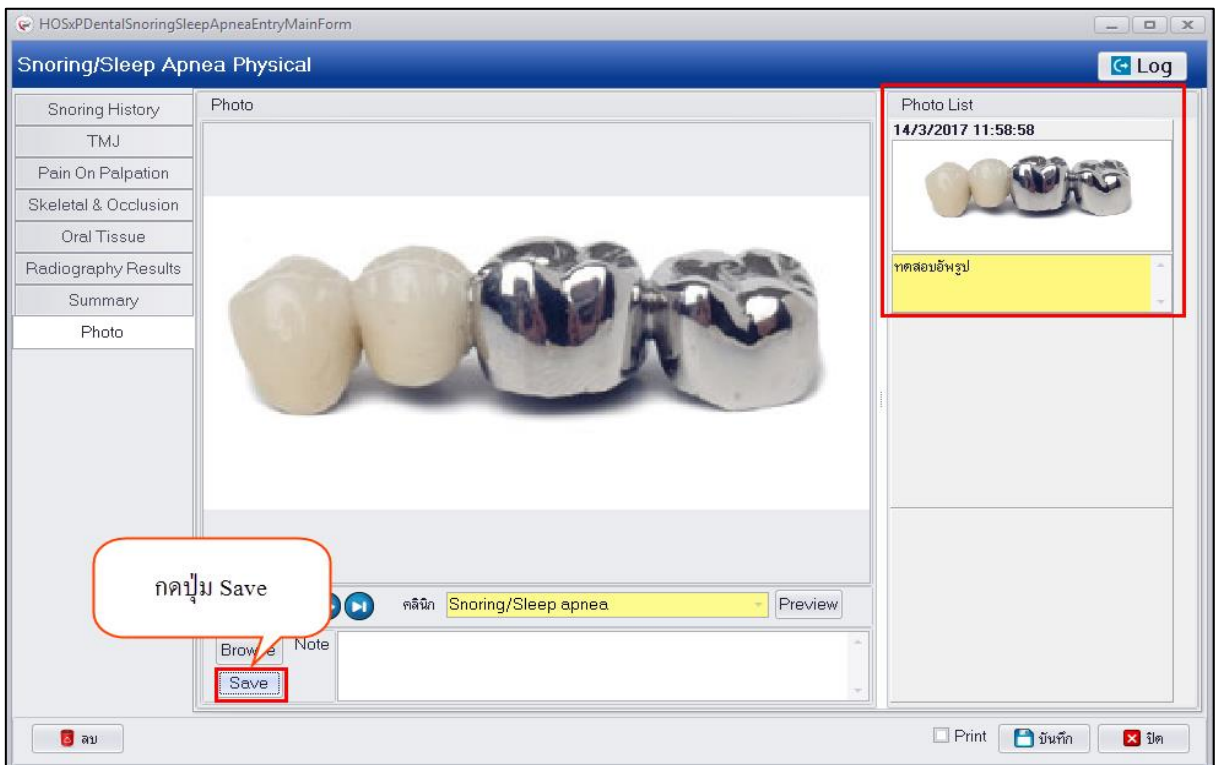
HOSxPDentalSnoringSleepApneaEntryMainForm

Snoring/Sleep Apnea Physical

Log

Snoring History
TMJ
Pain On Palpation
Skeletal & Occlusion
Oral Tissue
Radiography Results
Summary
Photo

Photo

Photo List
14/3/2017 11:58:58

ทดสอบอัพรูป

กดปุ่ม Save

คลินิก Snoring/Sleep apnea

Preview

Browse

Note

Save

ลบ

Print

บันทึก

ปิด